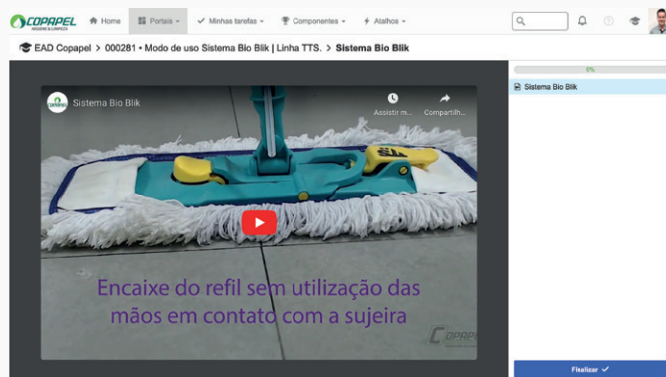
COPAPEL HIGIENE E LIMPEZA

Home Portais Minhas tarefas Componentes Atalhos

EAD Copapel > 000281 • Modo de uso Sistema Bio Blik | Linha TTS. > Sistema Bio Blik

0%

Sistema Bio Blik

Sistema Bio Blik

Assistir m... Compartilh...

Encaixe do refil sem utilização das mãos em contato com a sujeira

COPAPEL

Finalizar ✓